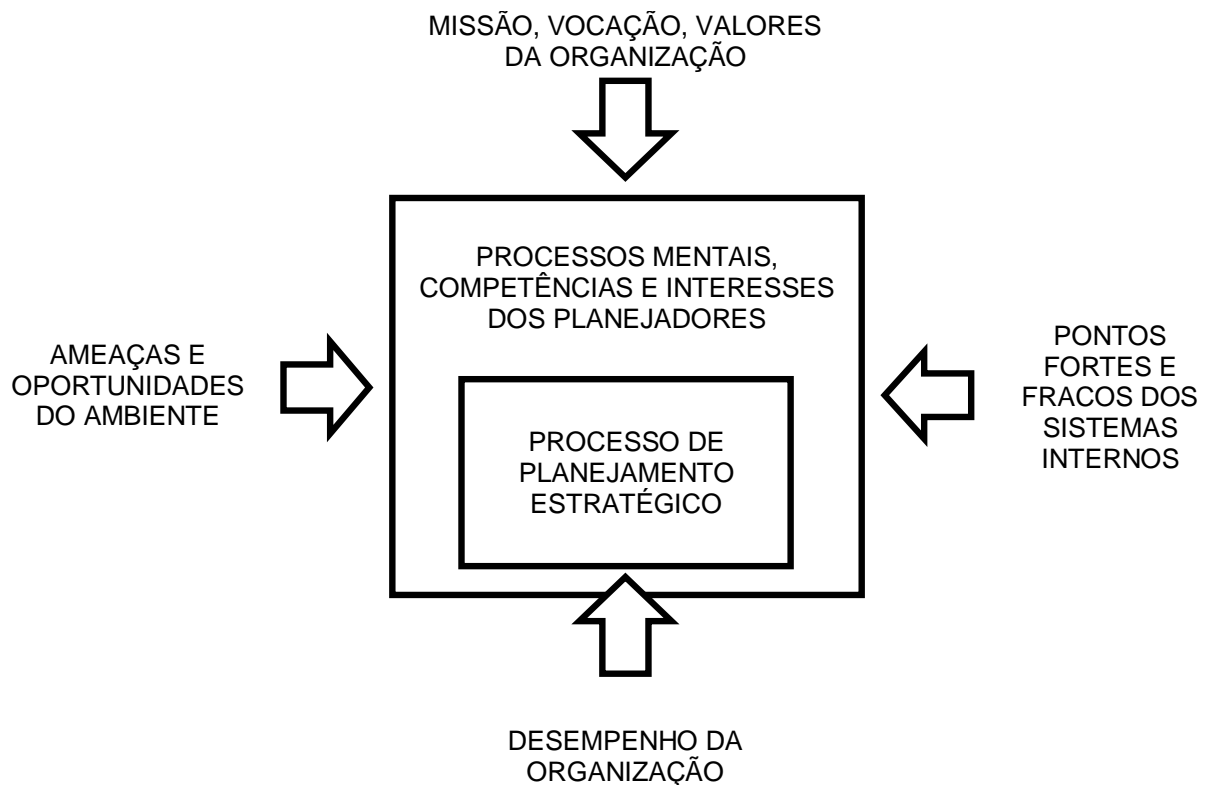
MISSÃO, VOCAÇÃO, VALORES DA ORGANIZAÇÃO

AMEAÇAS E OPORTUNIDADES DO AMBIENTE

PROCESSOS MENTAIS, COMPETÊNCIAS E INTERESSES DOS PLANEJADORES

PROCESSO DE PLANEJAMENTO ESTRATÉGICO

PONTOS FORTES E FRACOS DOS SISTEMAS INTERNOS

DESEMPENHO DA ORGANIZAÇÃO